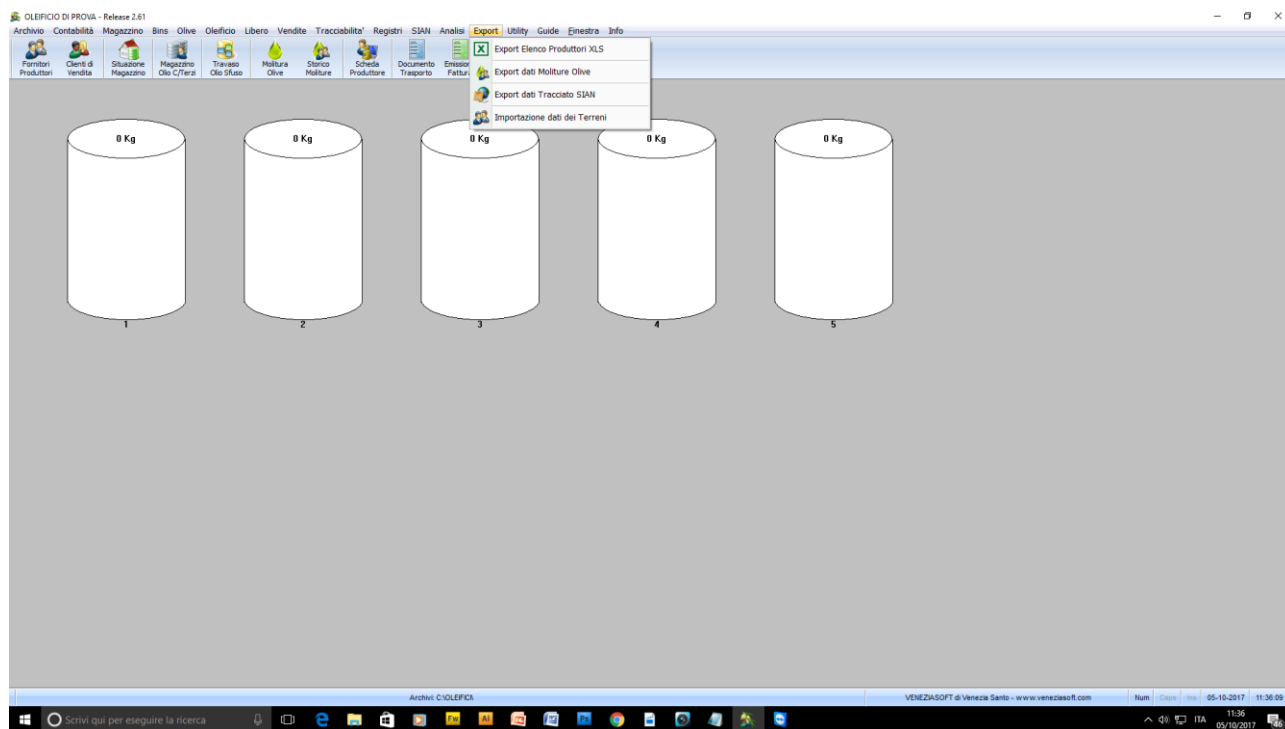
OLEIFICIO DI PROVA - Release 2.61

Archivio Contabilità Magazzino Bins Olive Oleificio Libero Vendite Tracciabilita' Registri SIAN Analisi Export Utility Guide Finestra Info

Fornitori Produttori
Clienti di Vendita
Situazione Magazzino
Magazzino Olio C/Terzi
Travaso Olio Sfuso
Molitura Olive
Storico Moliture
Scheda Produttore
Documento Trasporto
Emission Fattur

Export Elenco Produttori XLS
Export dati Moliture Olive
Export dati Tracciato SIAN
Importazione dati dei Terreni

0 Kg
1
0 Kg
2
0 Kg
3
0 Kg
4
0 Kg
5

Archivi: C:\OLEIFICI\
VENEZIASOFT di Venezia Santo - www.veneziasoft.com
Num Caps Ins 05-10-2017 11:36:09

Scrivi qui per eseguire la ricerca
ITA 11:36 05/10/2017